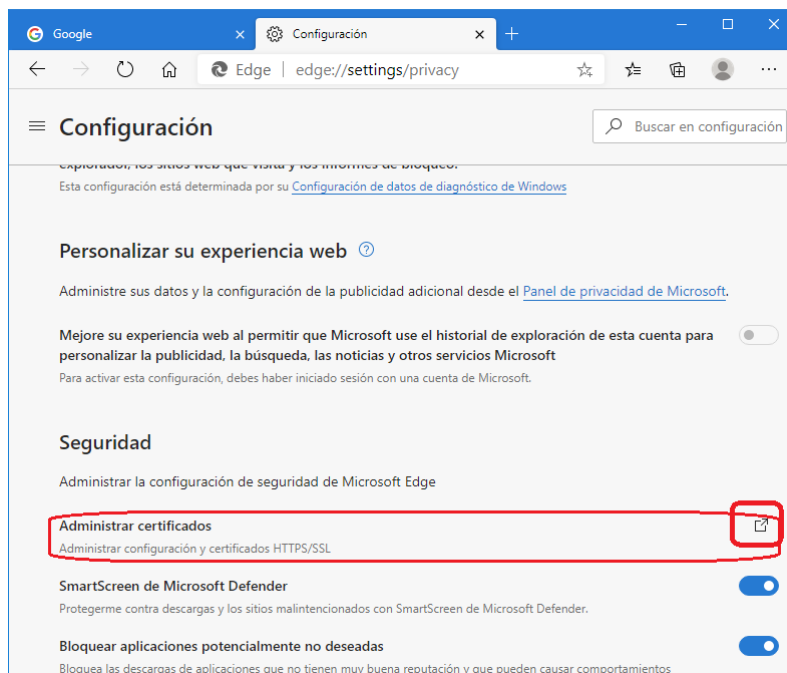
Google ×
Configuración ×
+
Edge | edge://settings/privacy

≡ Configuración
Buscar en configuración

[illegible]
Esta configuración está determinada por su Configuración de datos de diagnóstico de Windows

Personalizar su experiencia web

Administre sus datos y la configuración de la publicidad adicional desde el Panel de privacidad de Microsoft.

Mejore su experiencia web al permitir que Microsoft use el historial de exploración de esta cuenta para personalizar la publicidad, la búsqueda, las noticias y otros servicios Microsoft
Para activar esta configuración, debes haber iniciado sesión con una cuenta de Microsoft.

Seguridad

Administrar la configuración de seguridad de Microsoft Edge

Administrar certificados
Administrar configuración y certificados HTTPS/SSL

SmartScreen de Microsoft Defender
Protegerme contra descargas y los sitios malintencionados con SmartScreen de Microsoft Defender.

Bloquear aplicaciones potencialmente no deseadas
Bloquea las descargas de aplicaciones que no tienen muy buena reputación y que pueden causar comportamientos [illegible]